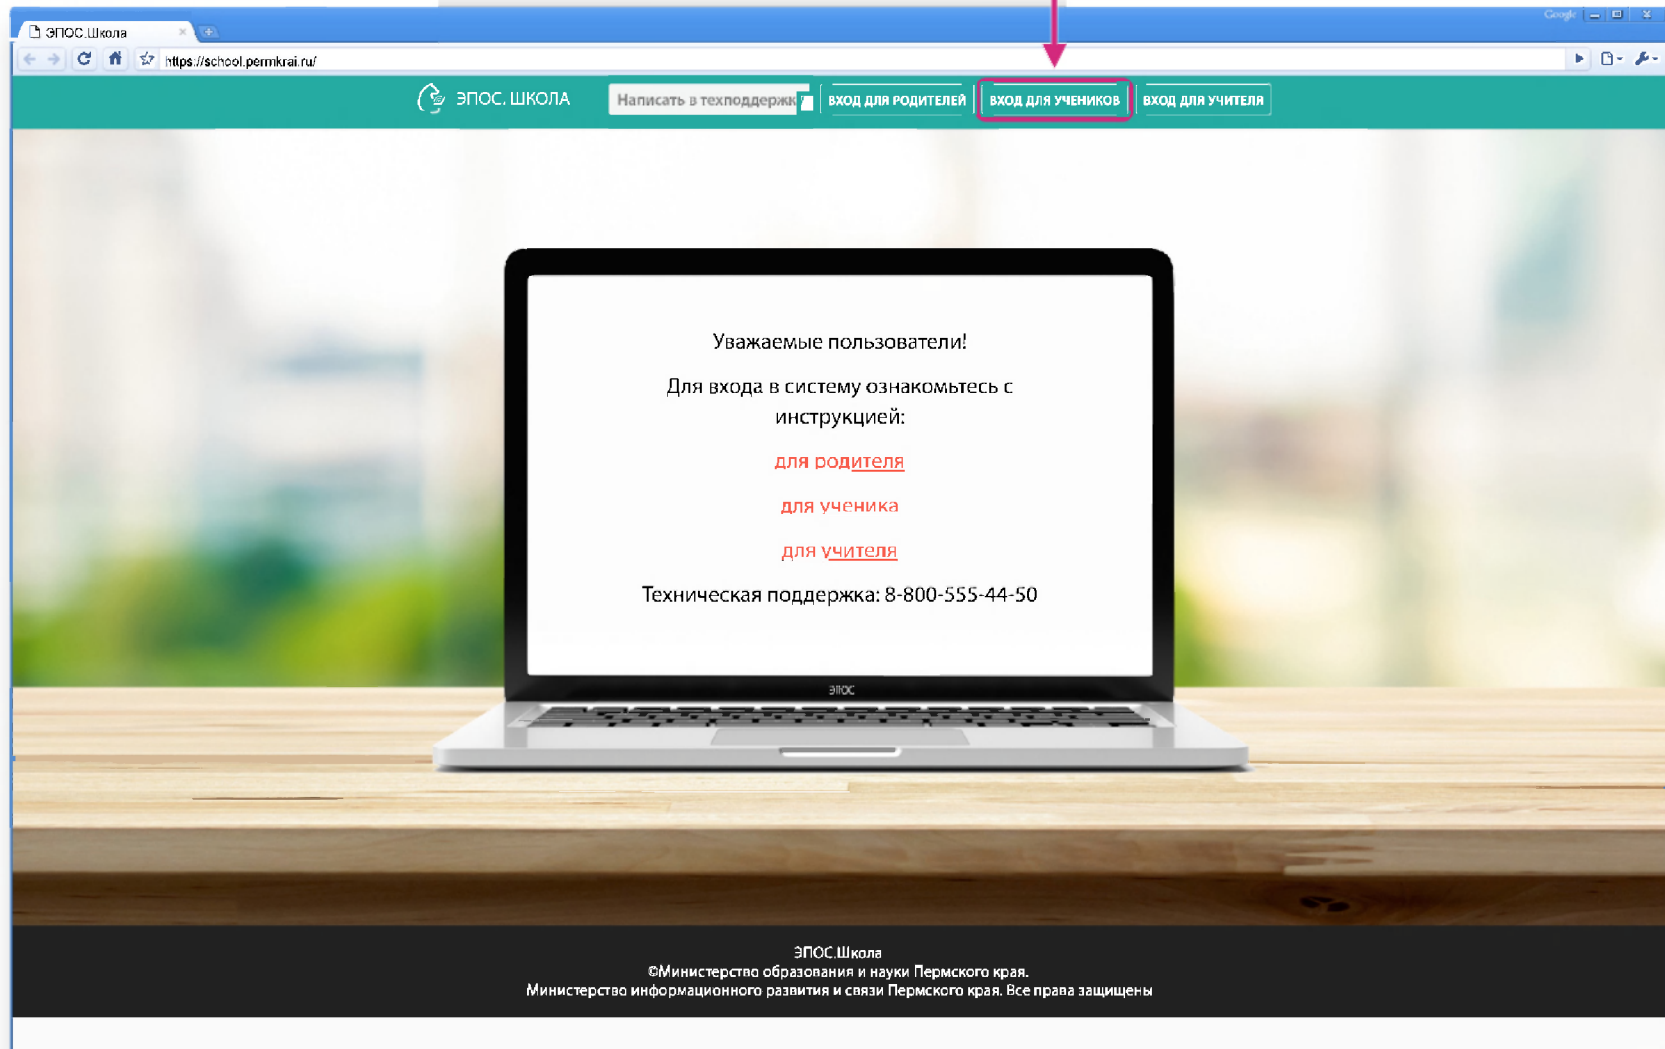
ЭПОС.Школа

Google

https://school.permkrai.ru/

ЭПОС. ШКОЛА

Написать в техподдержк

ВХОД ДЛЯ РОДИТЕЛЕЙ

ВХОД ДЛЯ УЧЕНИКОВ

ВХОД ДЛЯ УЧИТЕЛЯ

Уважаемые пользователи!

Для входа в систему ознакомьтесь с инструкцией:

для родителя

для ученика

для учителя

Техническая поддержка: 8-800-555-44-50

ЭПОС

ЭПОС.Школа
©Министерство образования и науки Пермского края.
Министерство информационного развития и связи Пермского края. Все права защищены